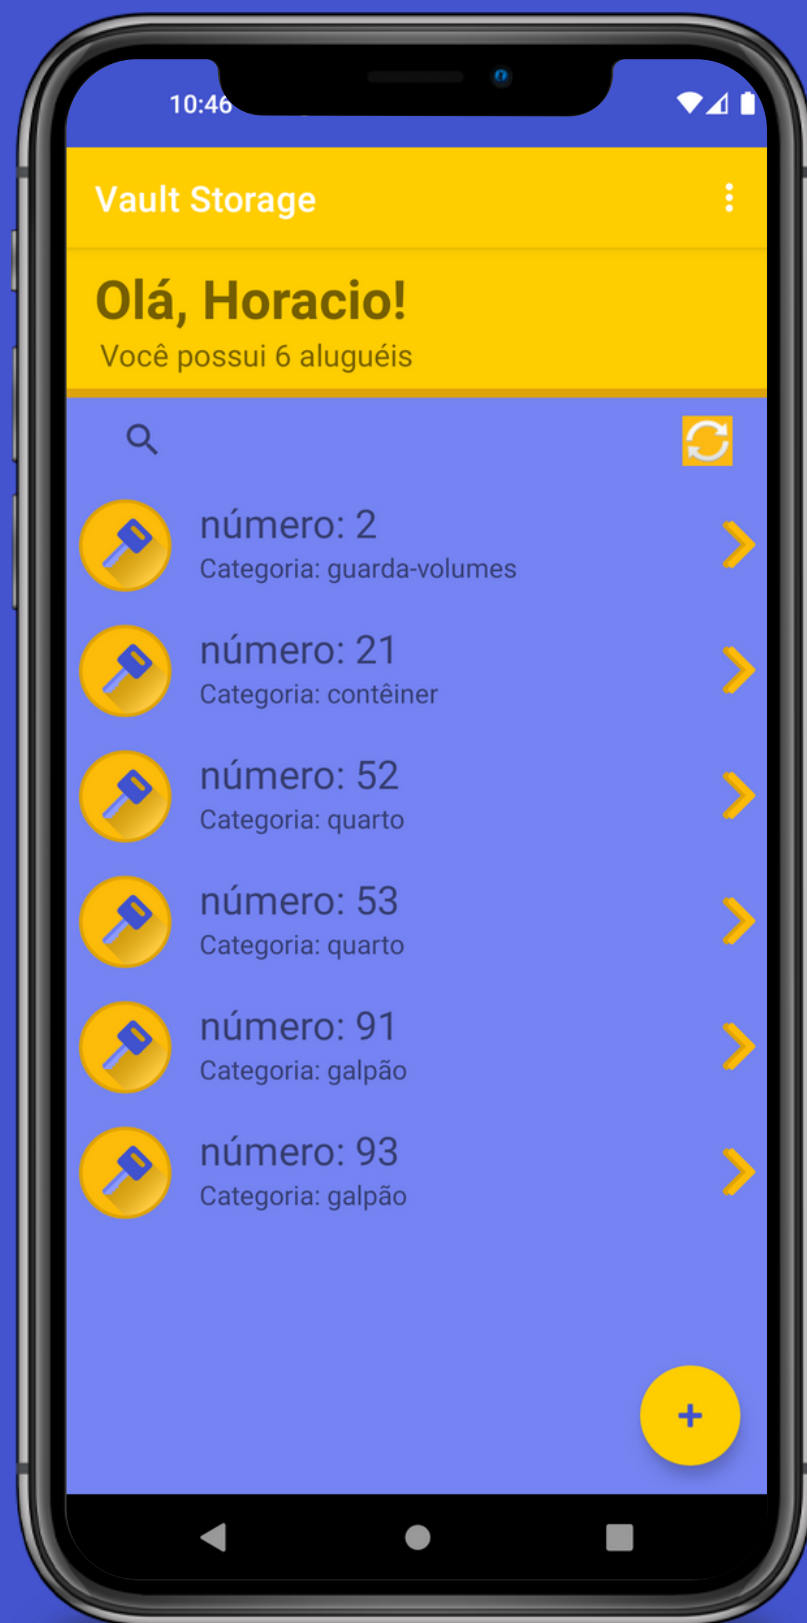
10:46

Vault Storage

Olá, Horacio!
Você possui 6 aluguéis

número: 2
Categoria: guarda-volumes

número: 21
Categoria: contêiner

número: 52
Categoria: quarto

número: 53
Categoria: quarto

número: 91
Categoria: galpão

número: 93
Categoria: galpão

+